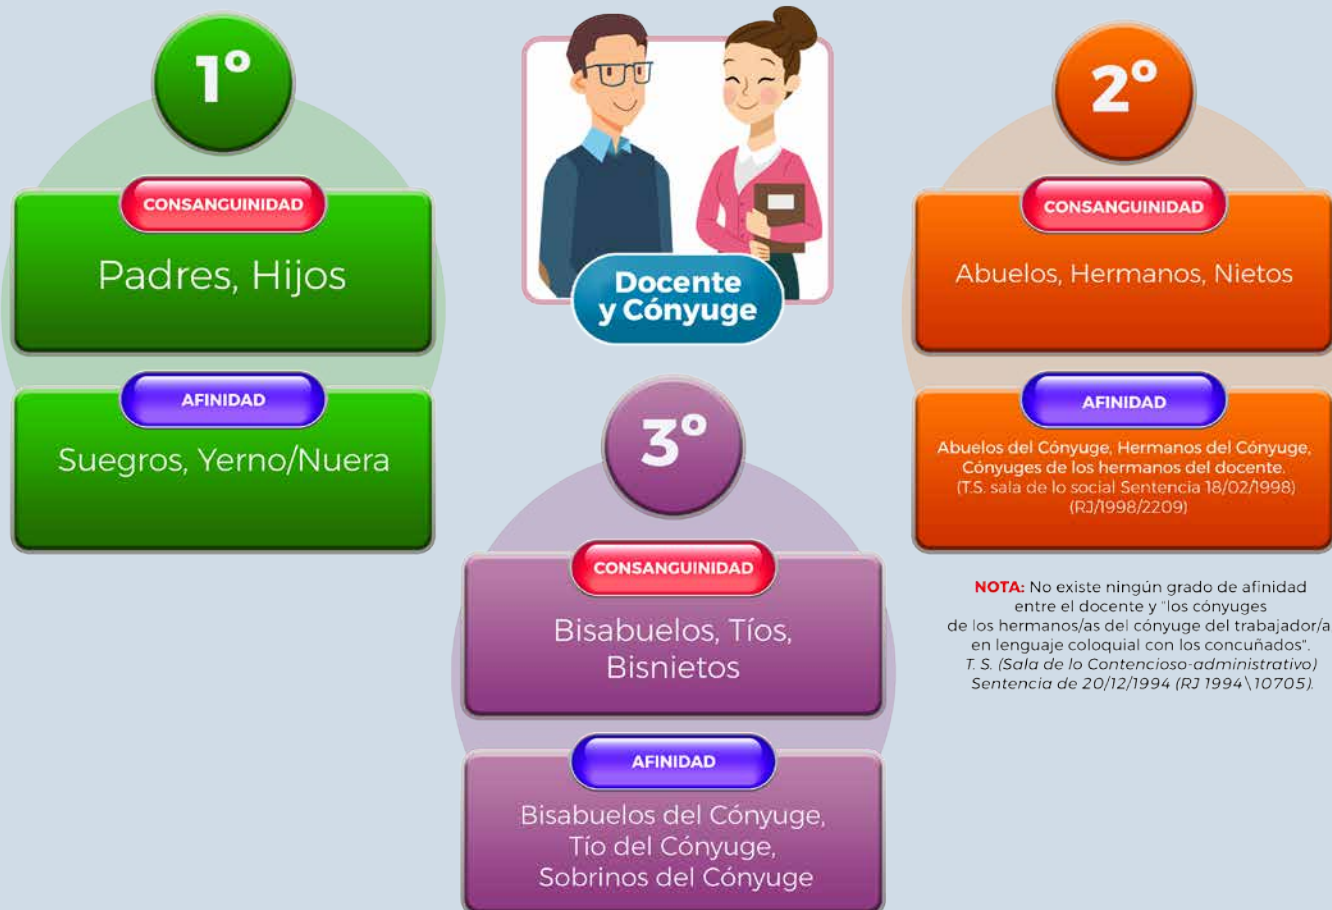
1°

CONSANGUINIDAD

Padres, Hijos

AFINIDAD

Suegros, Yerno/Nuera

Docente y Cónyuge

2°

CONSANGUINIDAD

Abuelos, Hermanos, Nietos

AFINIDAD

Abuelos del Cónyuge, Hermanos del Cónyuge, Cónyuges de los hermanos del docente. (T.S. sala de lo social Sentencia 18/02/1998) (RJ/1998/2209)

3°

CONSANGUINIDAD

Bisabuelos, Tíos, Bisnietos

AFINIDAD

Bisabuelos del Cónyuge, Tio del Cónyuge, Sobrinos del Cónyuge

NOTA: No existe ningún grado de afinidad entre el docente y "los cónyuges de los hermanos/as del cónyuge del trabajador/a en lenguaje coloquial con los concuñados". T. S. (Sala de lo Contencioso-administrativo) Sentencia de 20/12/1994 (RJ 1994\10705).